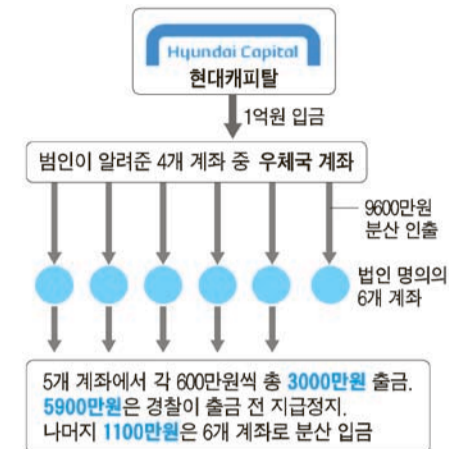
Hyundai Capital
현대캐피탈

1억원 입금

범인이 알려준 4개 계좌 중 우체국 계좌

9600만원 분산 인출

법인 명의의 6개 계좌

5개 계좌에서 각 600만원씩 총 3000만원 출금.
5900만원은 경찰이 출금 전 지급정지.
나머지 1100만원은 6개 계좌로 분산 입금